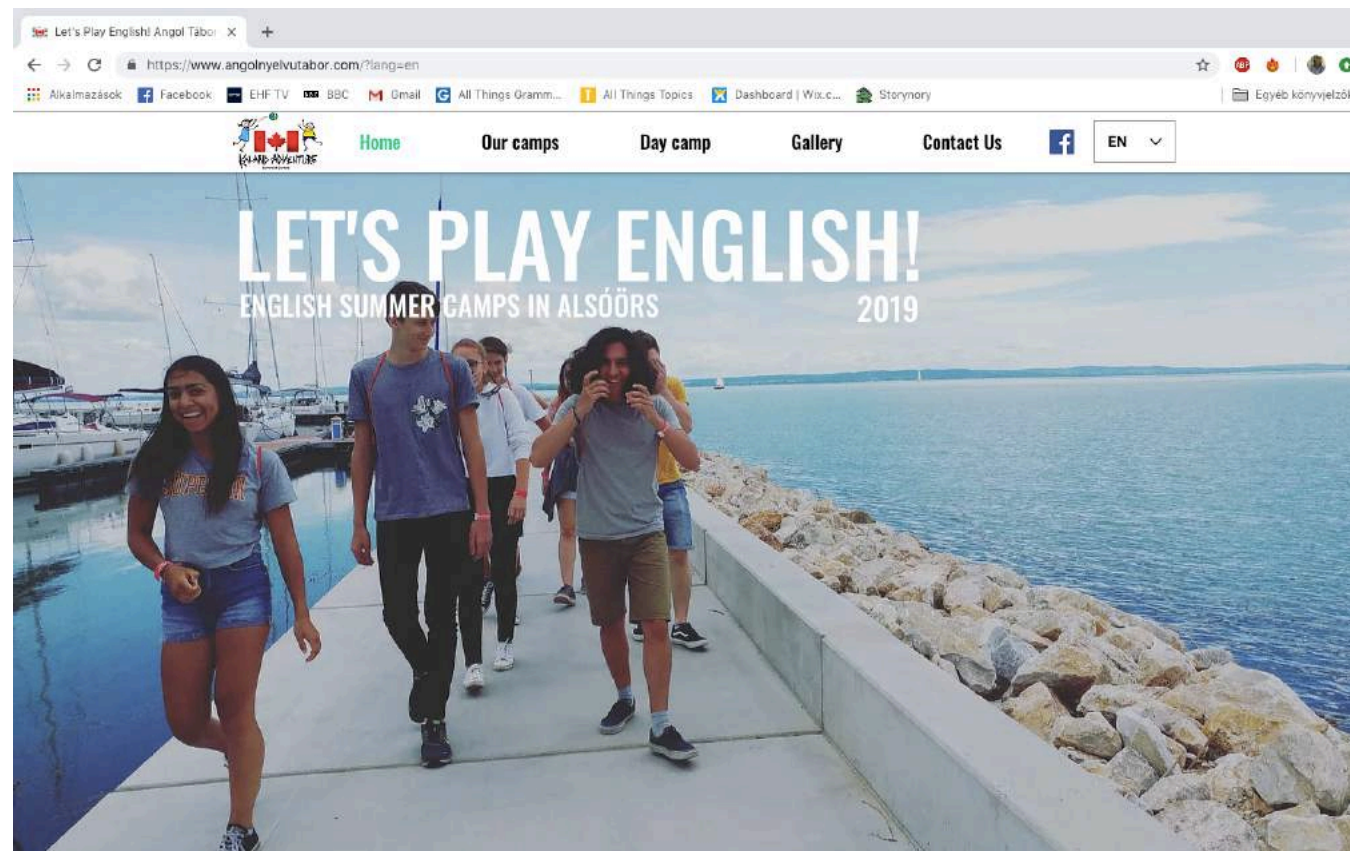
Let's Play English! Angol Tábor ×  +

https://www.angolnyelvutabor.com/?lang=en

Alkalmazások  Facebook  EHF TV  BBC  Gmail  All Things Gramm...  All Things Topics  Dashboard | Wix.c...  Storynory  Egyéb könyvjelzők

KALAND ADVENTURE

Home  Our camps  Day camp  Gallery  Contact Us  EN

LET'S PLAY ENGLISH!
ENGLISH SUMMER CAMPS IN ALSÓÖRS  2019